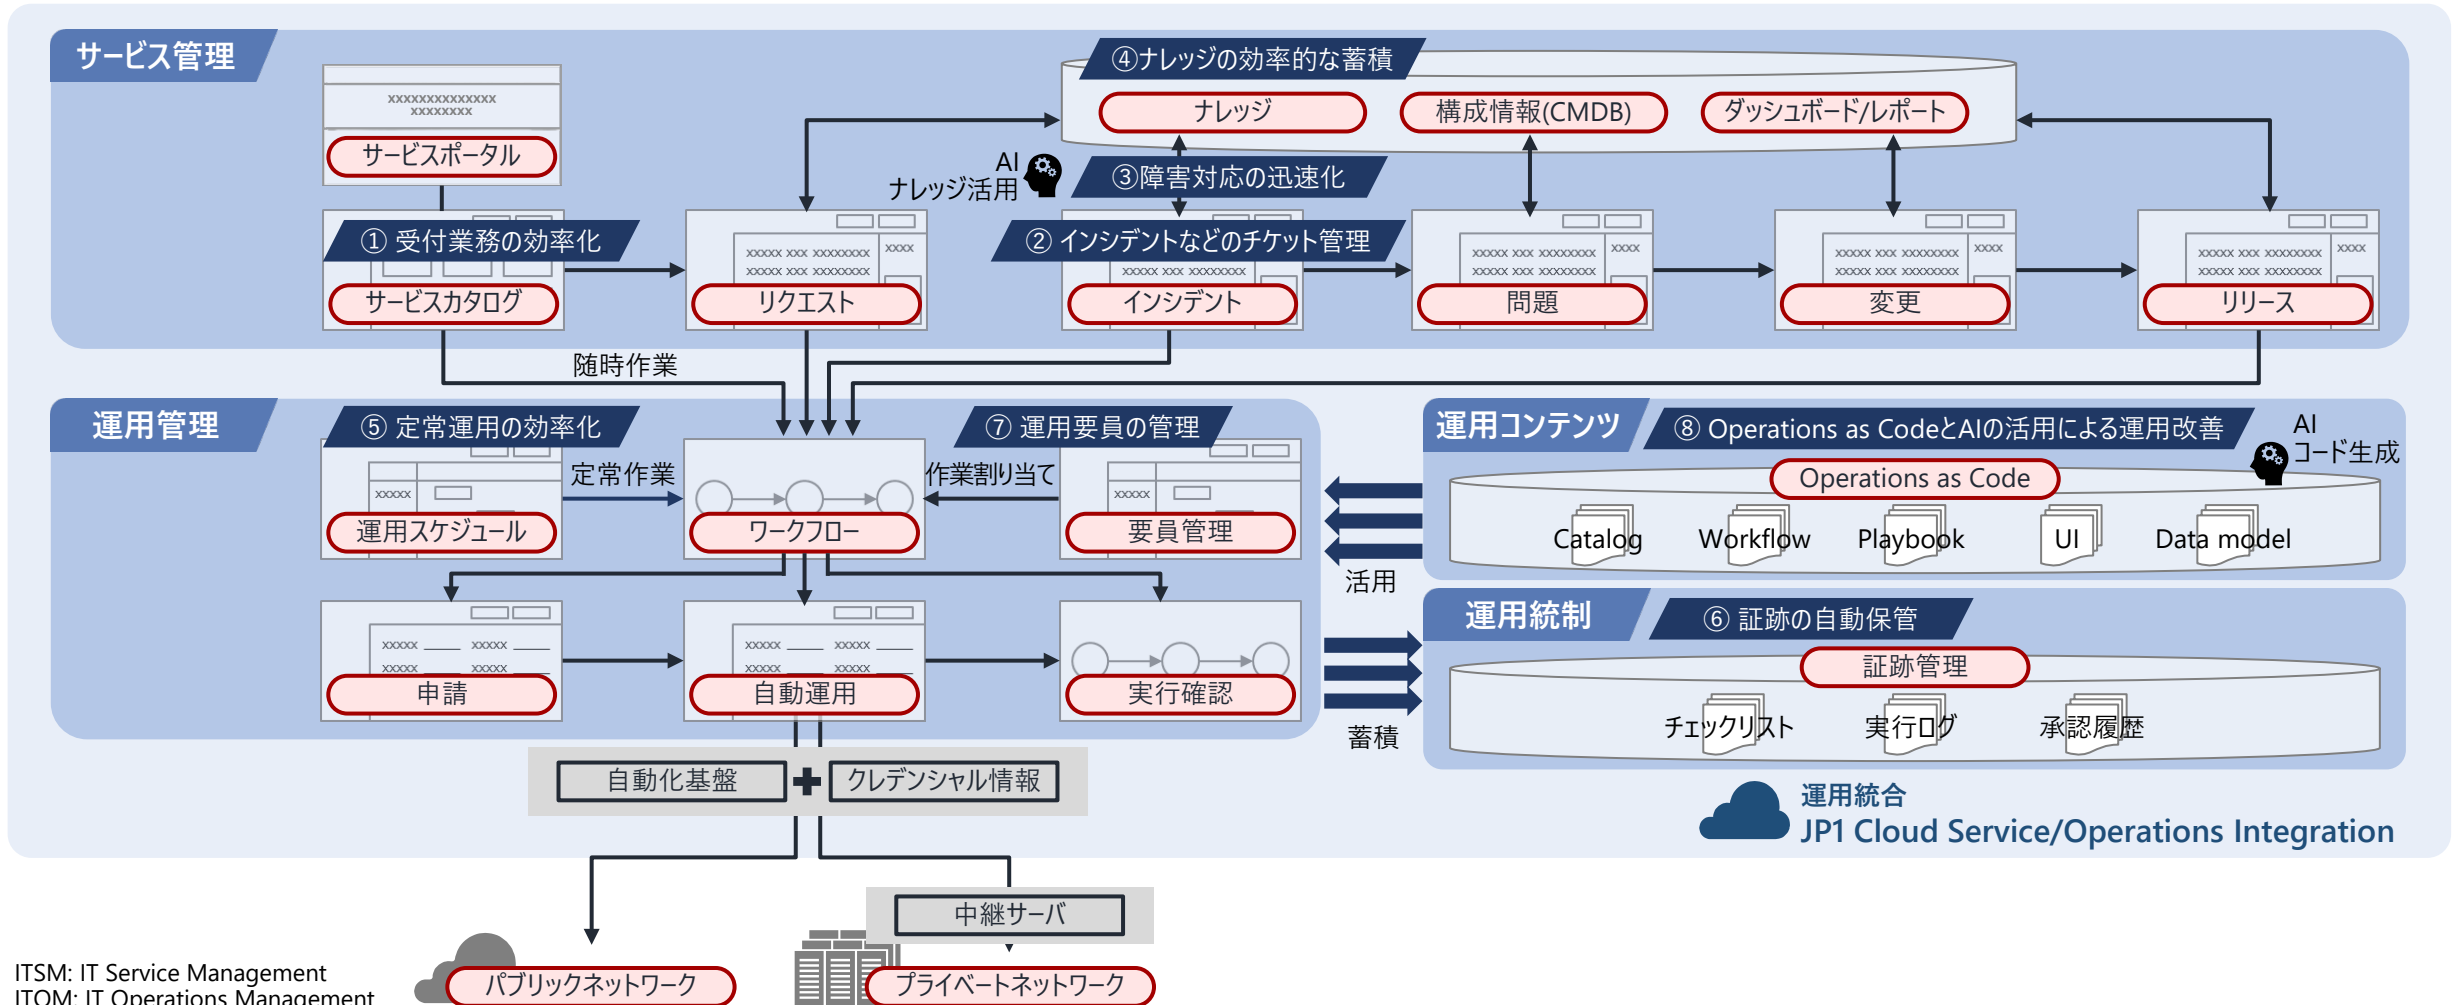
サービス管理

xxxxxxxxxxxxxx
xxxxxxxx
サービスポータル

④ナレッジの効率的な蓄積
ナレッジ
構成情報(CMDB)
ダッシュボード/レポート

AI
ナレッジ活用

③障害対応の迅速化

① 受付業務の効率化
サービスカタログ

xxxxx xxx xxxxxxxx xxxx
xxxxx xxx xxxxxxxx
リクエスト

② インシデントなどのチケット管理
xxxxx xxx xxxxxxxx
インシデント

xxxxx xxx xxxxxxxx xxxx
xxxxx xxx xxxxxxxx
問題

xxxxx xxx xxxxxxxx xxxx
xxxxx xxx xxxxxxxx
変更

xxxxx xxx xxxxxxxx xxxx
xxxxx xxx xxxxxxxx
リリース

随時作業

運用管理

⑤ 定常運用の効率化
xxxxx
運用スケジュール

定常作業

ワークフロー

⑦ 運用要員の管理
作業割当て
xxxxx
要員管理

xxxxx xxxxx
xxxxx xxxxx
申請

xxxxx xxxxx
xxxxx xxxxx
自動運用

実行確認

運用コンテンツ
⑧ Operations as CodeとAIの活用による運用改善
AI
コード生成
Operations as Code
Catalog
Workflow
Playbook
UI
Data model

活用

運用統制
⑥ 証跡の自動保管
証跡管理
チェックリスト
実行ログ
承認履歴

蓄積

自動化基盤
クレデンシャル情報

運用統合
JP1 Cloud Service/Operations Integration

中継サーバ

ITSM: IT Service Management
ITOM: IT Operations Management

パブリックネットワーク
プライベートネットワーク